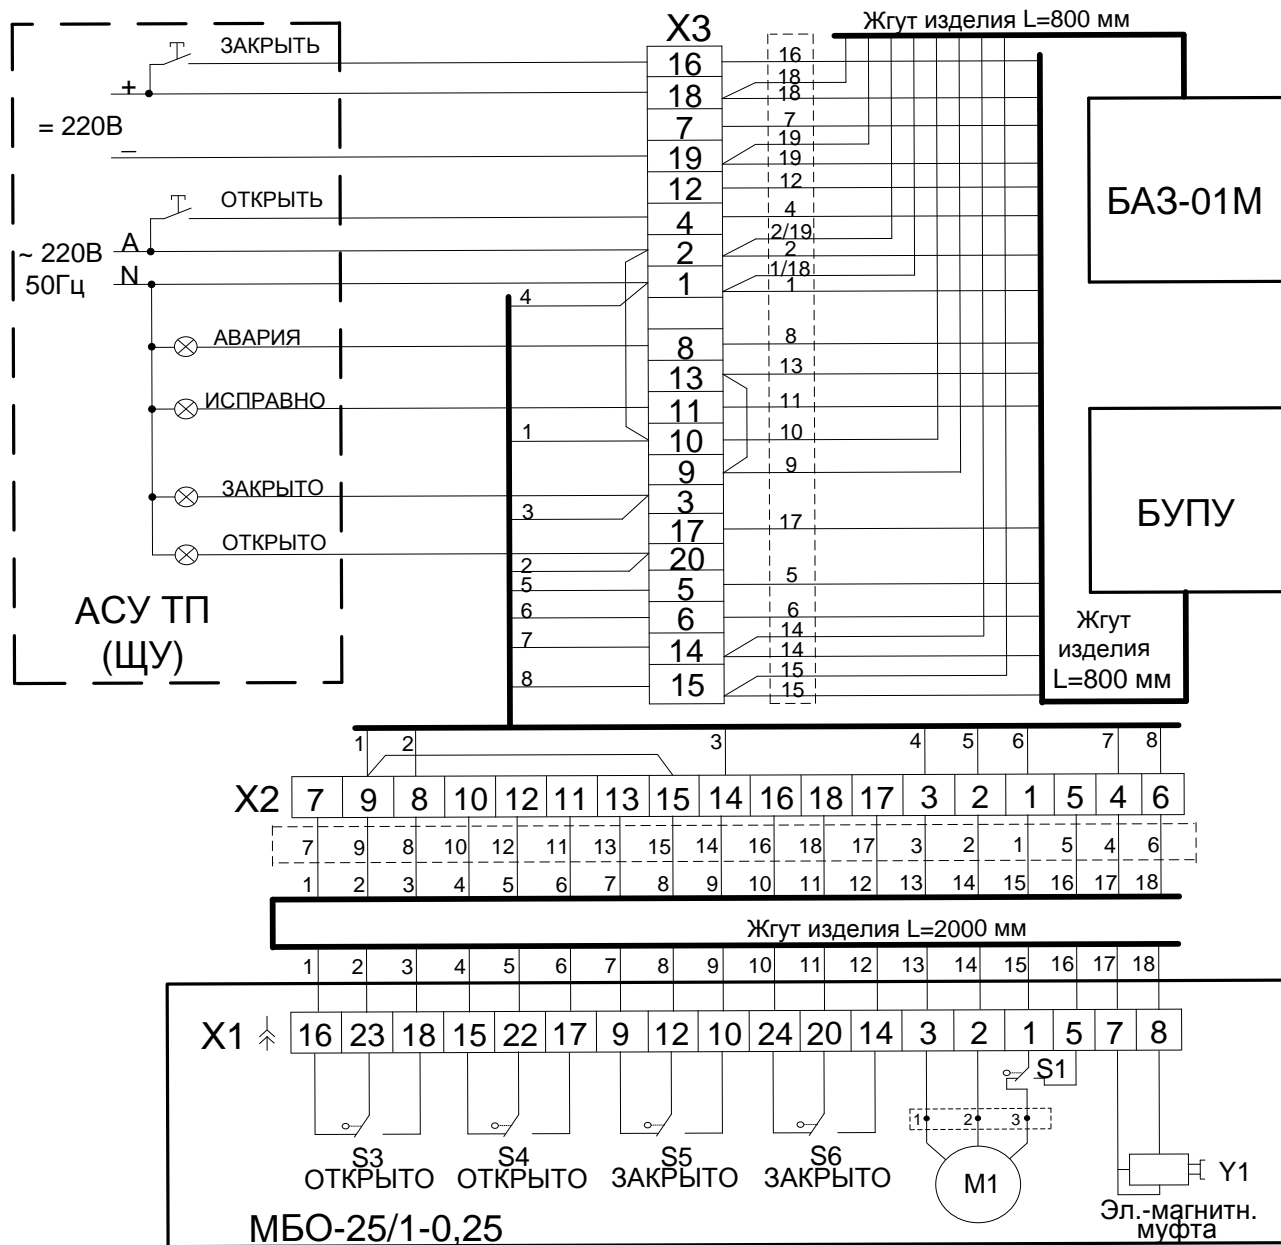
ЗАКРЫТЬ
+
= 220В
–
ОТКРЫТЬ
~ 220В
50Гц
A
N
АВАРИЯ
ИСПРАВНО
ЗАКРЫТО
ОТКРЫТО
АСУ ТП
(ЩУ)

X3
Жгут изделия L=800 мм
16
18
7
19
12
4
2
1
8
13
11
10
9
3
17
20
5
6
14
15

16
18
18
7
19
19
12
4
2/19
2
1/18
1
8
13
11
10
9
17
5
6
14
14
15
15

4
1
3
2
5
6
7
8

БАЗ-01М
БУПУ
Жгут изделия L=800 мм

1 2 3 4 5 6 7 8

X2
| 7 | 9 | 8 | 10 | 12 | 11 | 13 | 15 | 14 | 16 | 18 | 17 | 3 | 2 | 1 | 5 | 4 | 6 |
|---|---|---|---|---|---|---|---|---|---|---|---|---|---|---|---|---|---|

7 9 8 10 12 11 13 15 14 16 18 17 3 2 1 5 4 6
1 2 3 4 5 6 7 8 9 10 11 12 13 14 15 16 17 18

Жгут изделия L=2000 мм

1 2 3 4 5 6 7 8 9 10 11 12 13 14 15 16 17 18

X1
| 16 | 23 | 18 | 15 | 22 | 17 | 9 | 12 | 10 | 24 | 20 | 14 | 3 | 2 | 1 | 5 | 7 | 8 |
|---|---|---|---|---|---|---|---|---|---|---|---|---|---|---|---|---|---|

S1
1 2 3
S3
ОТКРЫТО
S4
ОТКРЫТО
S5
ЗАКРЫТО
S6
ЗАКРЫТО
M1
Y1
Эл.-магнитн. муфта
МБО-25/1-0,25